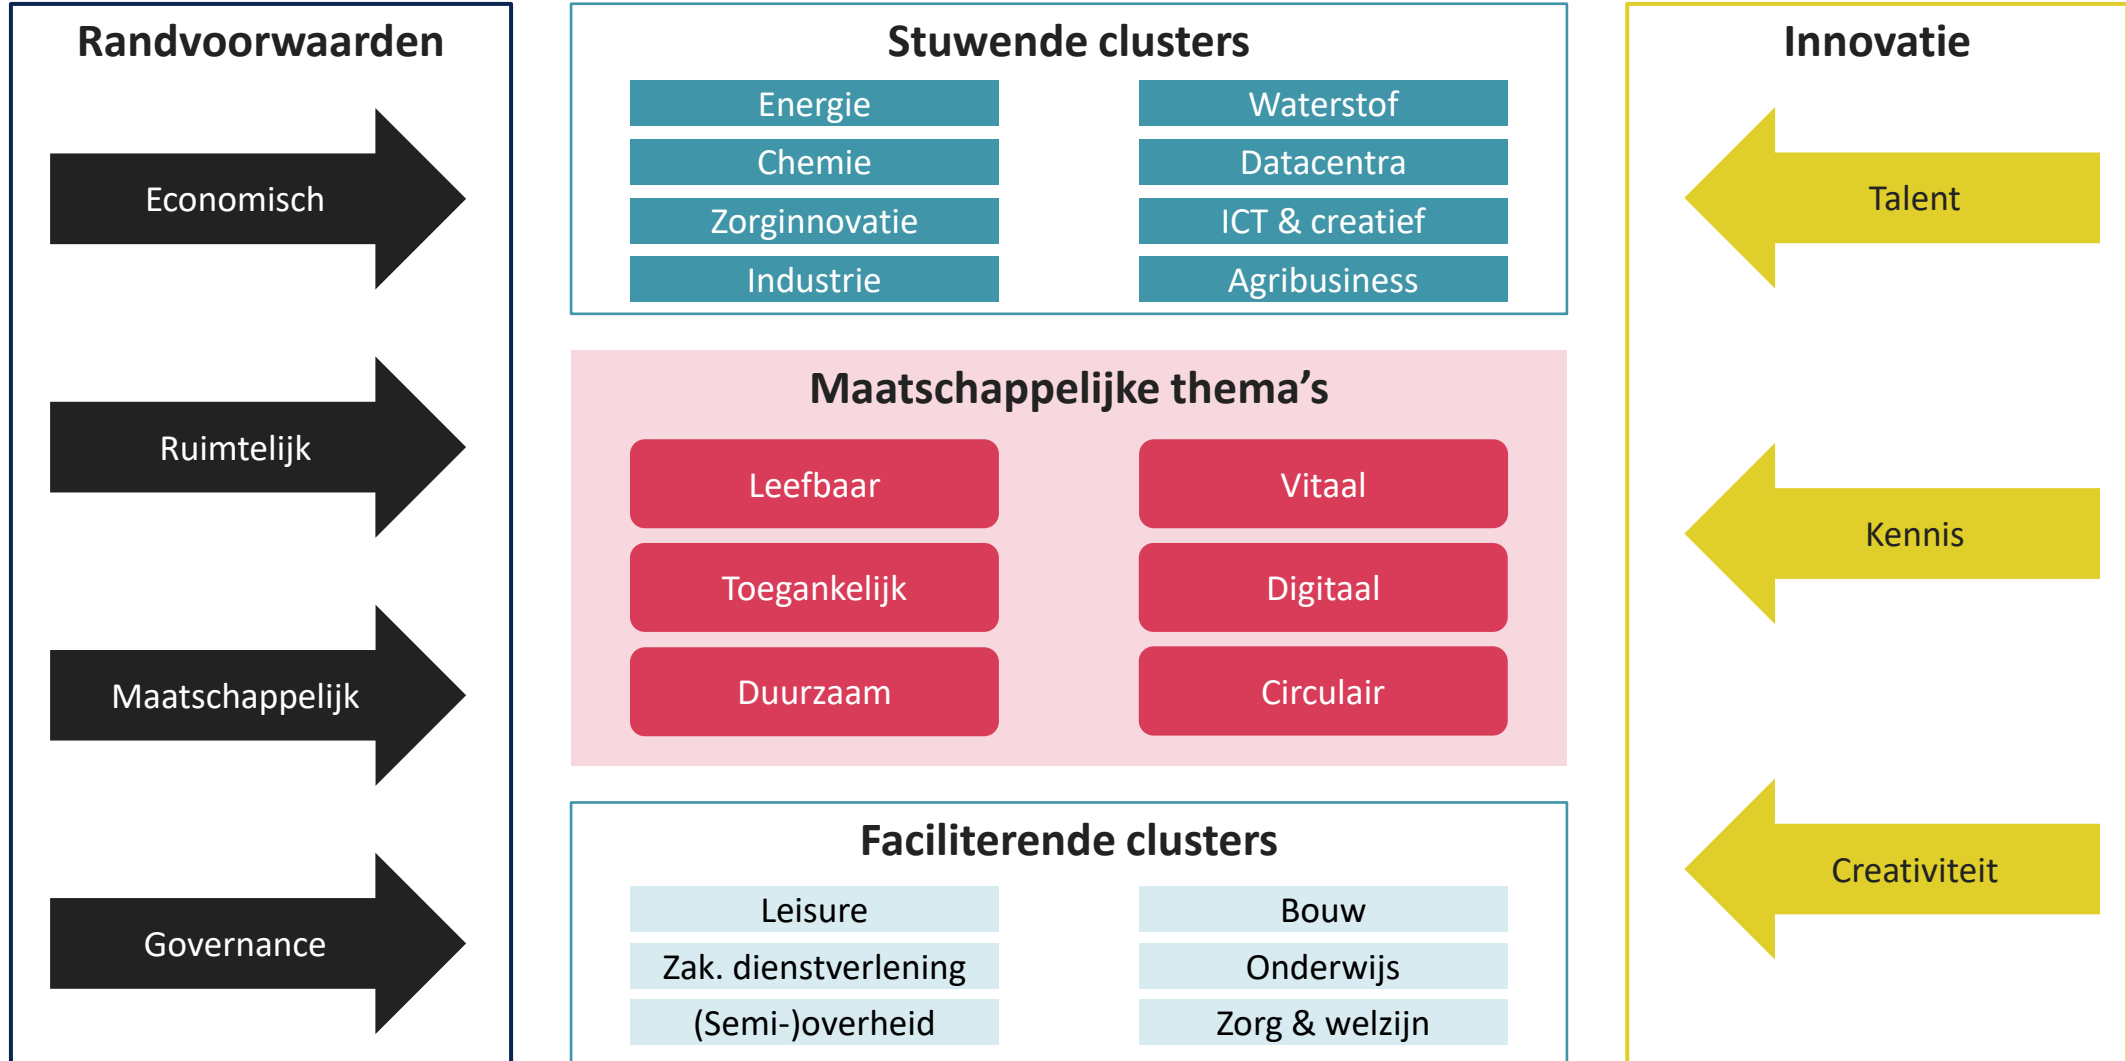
Randvoorwaarden

Economisch

Ruimtelijk

Maatschappelijk

Governance

Stuwende clusters

| Energie | Waterstof |
|---|---|
| Chemie | Datacentra |
| Zorginnovatie | ICT & creatief |
| Industrie | Agribusiness |

Maatschappelijke thema's

| Leefbaar | Vitaal |
|---|---|
| Toegankelijk | Digitaal |
| Duurzaam | Circulair |

Faciliterende clusters

| Leisure | Bouw |
|---|---|
| Zak. dienstverlening | Onderwijs |
| (Semi-)overheid | Zorg & welzijn |

Innovatie

Talent

Kennis

Creativiteit